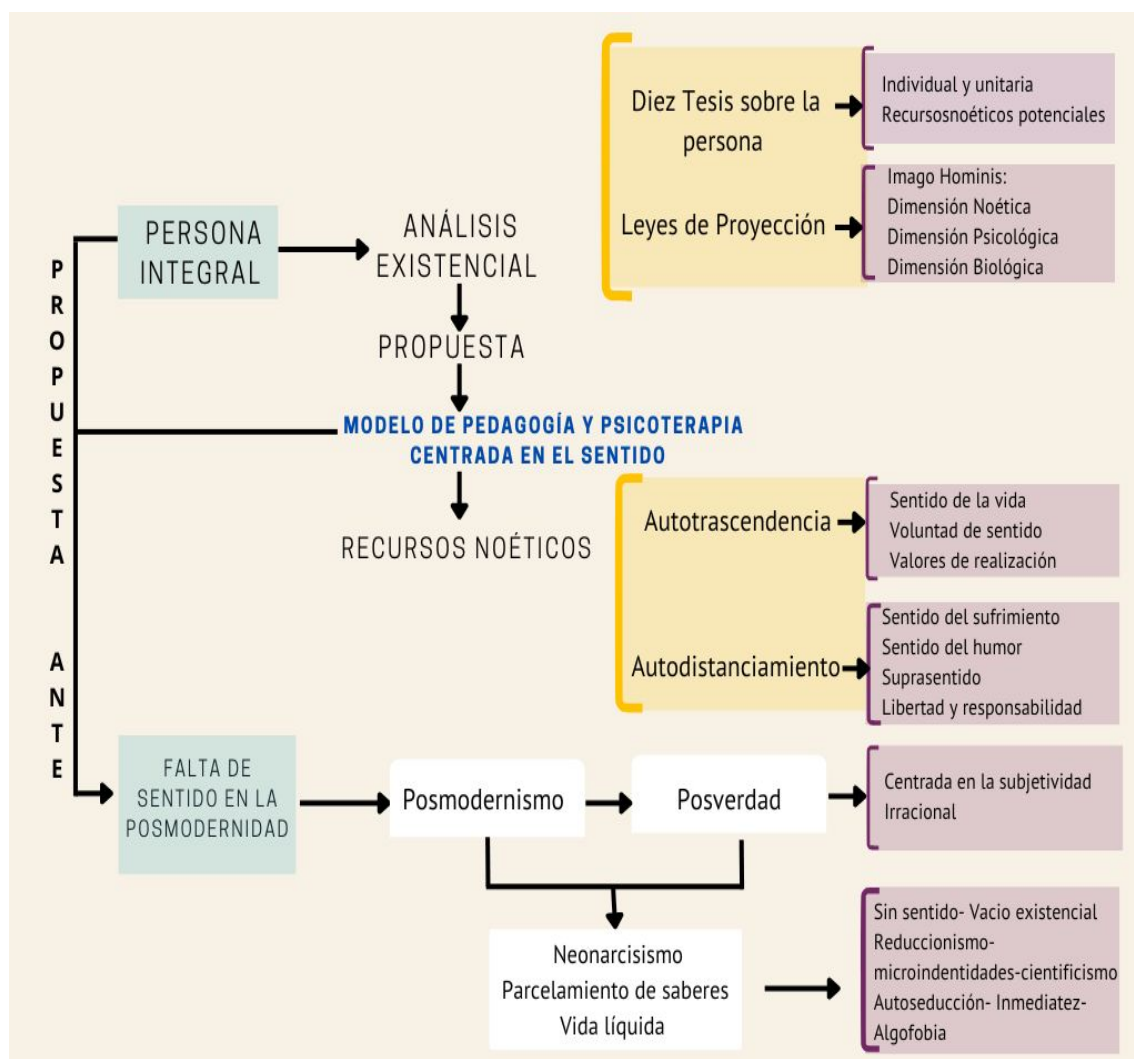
PROPUESTA ANTE

PERSONA INTEGRAL

ANÁLISIS EXISTENCIAL

Diez Tesis sobre la persona

Individual y unitaria
Recursosnoéticos potenciales

Leyes de Proyección

Imago Hominis:
Dimensión Noética
Dimensión Psicológica
Dimensión Biológica

PROPUESTA

MODELO DE PEDAGOGÍA Y PSICOTERAPIA CENTRADA EN EL SENTIDO

RECURSOS NOÉTICOS

Autotrascendencia

Sentido de la vida
Voluntad de sentido
Valores de realización

Autodistanciamiento

Sentido del sufrimiento
Sentido del humor
Suprasentido
Libertad y responsabilidad

FALTA DE SENTIDO EN LA POSMODERNIDAD

Posmodernismo

Posverdad

Centrada en la subjetividad
Irracional

Neonarcisismo
Parcelamiento de saberes
Vida líquida

Sin sentido- Vacio existencial
Reduccionismo-microindentidades-cientificismo
Autoseducción- Inmediatez-Algofobia